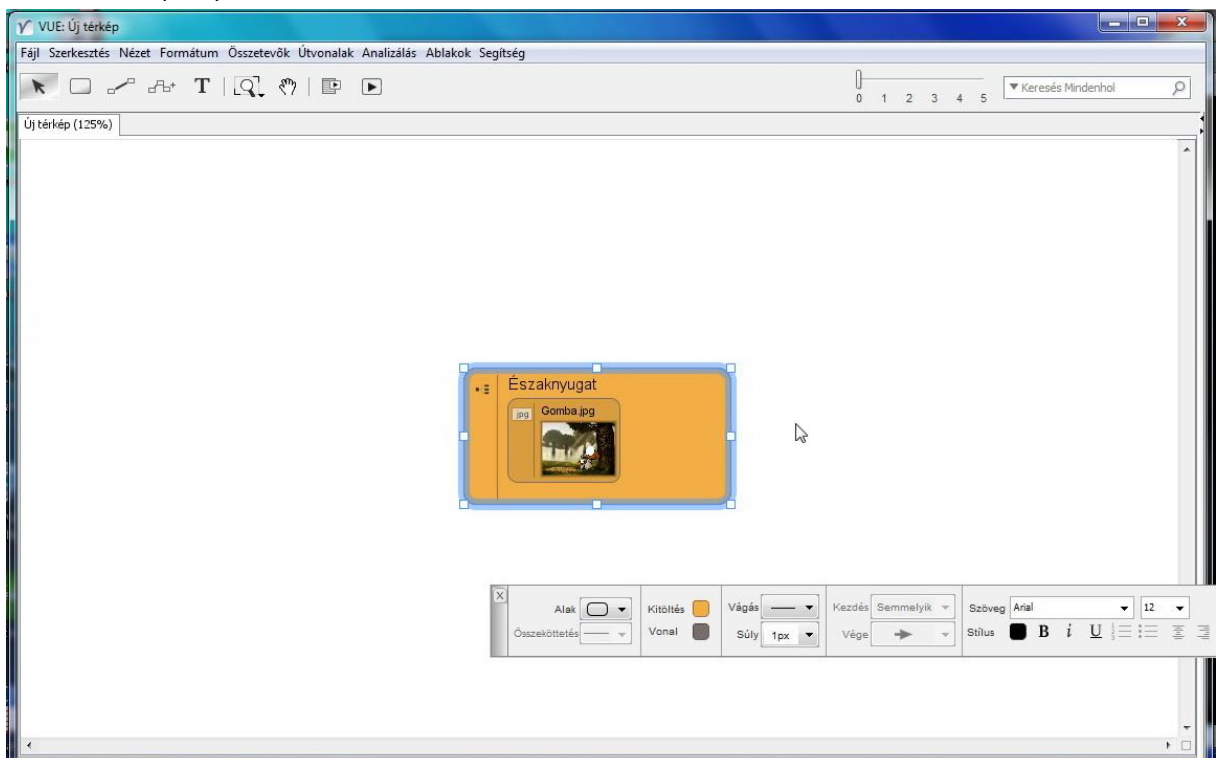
VUE: Új térkép

Fájl Szerkesztés Nézet Formátum Összetevők Útvonalak Analizálás Ablakok Segítség

0 1 2 3 4 5

Keresés Mindenhol

Új térkép (125%)

Északnyugat

jpg

Gomba.jpg

X

Alak

Összeköttetés

Kitöltés

Vonal

Vágás

Súly 1px

Kezdés Semmelyik

Vége

Szöveg Arial

12

Stílus

B i U